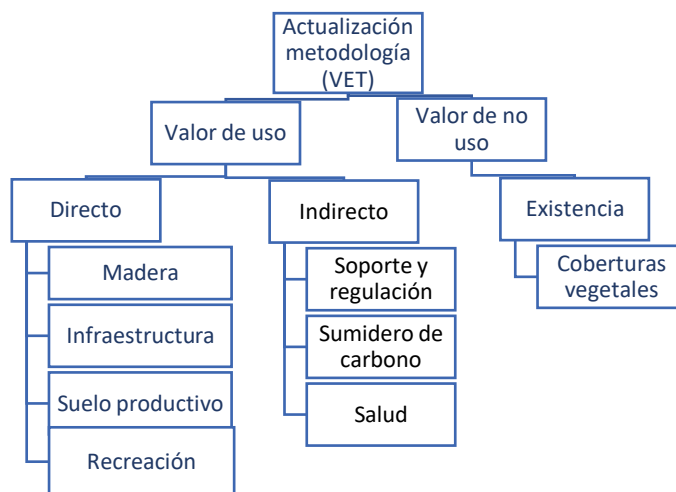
Actualización metodología (VET)

Valor de uso

Valor de no uso

Directo

Madera

Infraestructura

Suelo productivo

Recreación

Indirecto

Soporte y regulación

Sumidero de carbono

Salud

Existencia

Coberturas vegetales